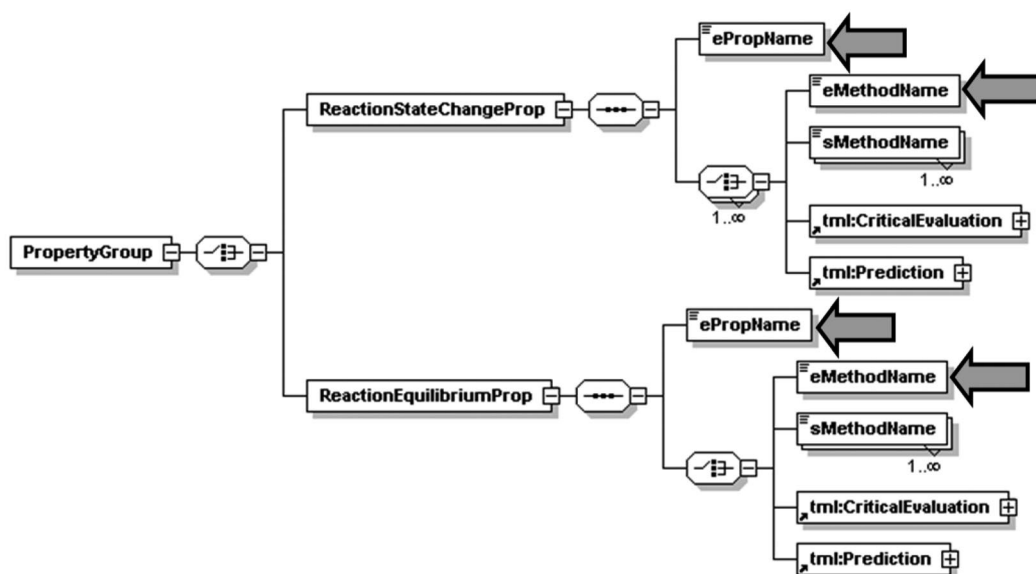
PropertyGroup

ReactionStateChangeProp

ePropName

eMethodName

sMethodName

1..∞

1..∞

tml:CriticalEvaluation

tml:Prediction

ReactionEquilibriumProp

ePropName

eMethodName

sMethodName

1..∞

tml:CriticalEvaluation

tml:Prediction